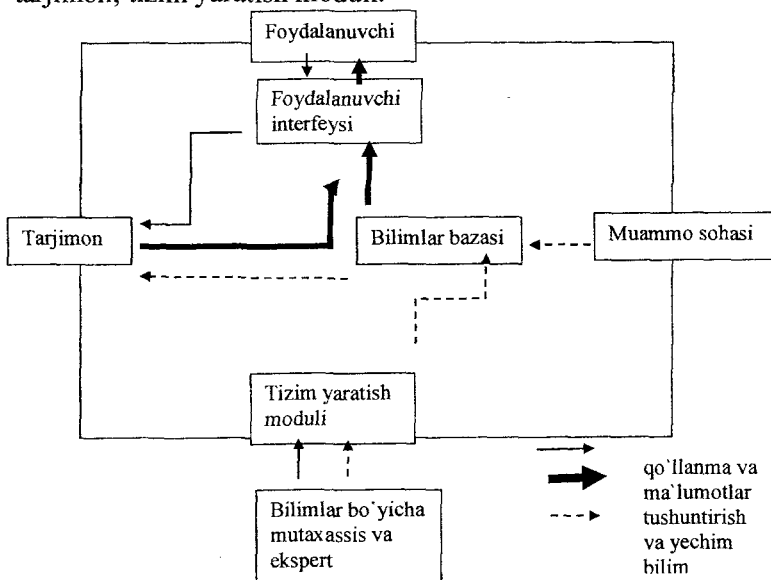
tarjimon, tizim yaratish moduli.

Foydalanuvchi

Foydalanuvchi interfeysi

Tarjimon

Bilimlar bazasi

Muammo sohasi

Tizim yaratish moduli

Bilimlar bo`yicha mutaxassis va ekspert

qo`llanma va ma`lumotlar

tushuntirish va yechim

bilim